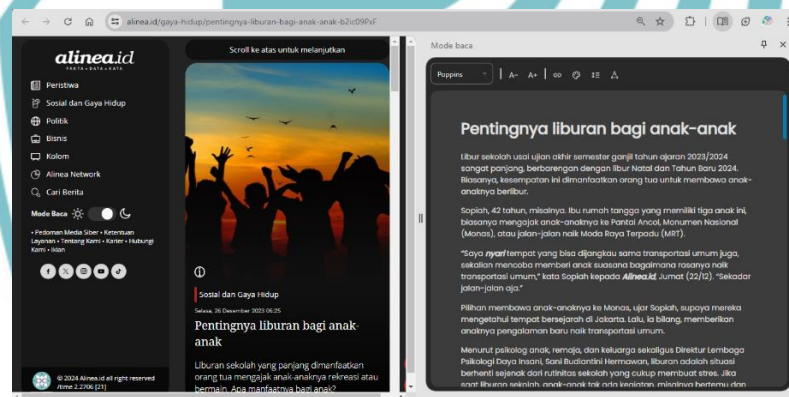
alinea.id/gaya-hidup/pentingnya-liburan-bagi-anak-anak-b2ic09PxF

alinea.id
FAKTA • DATA • KATA

Peristiwa
Sosial dan Gaya Hidup
Politik
Bisnis
Kolom
Alinea Network
Cari Berita

Mode Baca

• Pedoman Media Siber • Ketentuan Layanan • Tentang Kami • Karier • Hubungi Kami • Iklan

© 2024 Alinea.id all right reserved /time 2.2706 [21]

Scroll ke atas untuk melanjutkan

Sosial dan Gaya Hidup

Selasa, 26 Desember 2023 06:25

Pentingnya liburan bagi anak-anak

Liburan sekolah yang panjang dimanfaatkan orang tua mengajak anak-anaknya rekreasi atau bermain. Apa manfaatnya bagi anak?

Mode baca

Poppins

Pentingnya liburan bagi anak-anak

Libur sekolah usai ujian akhir semester ganjil tahun ajaran 2023/2024 sangat panjang, berbarengan dengan libur Natal dan Tahun Baru 2024. Biasanya, kesempatan ini dimanfaatkan orang tua untuk membawa anak-anaknya berlibur.

Sopiah, 42 tahun, misalnya. Ibu rumah tangga yang memiliki tiga anak ini, biasanya mengajak anak-anaknya ke Pantai Ancol, Monumen Nasional (Monas), atau jalan-jalan naik Moda Raya Terpadu (MRT).

"Saya nyari tempat yang bisa dijangkau sama transportasi umum juga, sekalian mencoba memberi anak suasana bagaimana rasanya naik transportasi umum," kata Sopiah kepada Alinea.id, Jumat (22/12). "Sekadar jalan-jalan aja."

Pilihan membawa anak-anaknya ke Monas, ujar Sopiah, supaya mereka mengetahui tempat bersejarah di Jakarta. Lalu, ia bilang, memberikan anaknya pengalaman baru naik transportasi umum.

Menurut psikolog anak, remaja, dan keluarga sekaligus Direktur Lembaga Psikologi Daya Insani, Sani Budiantini Hermawan, liburan adalah situasi berhenti sejenak dari rutinitas sekolah yang cukup membuat stres. Jika saat liburan sekolah, anak-anak tak ada kegiatan, misalnya bertemu dan